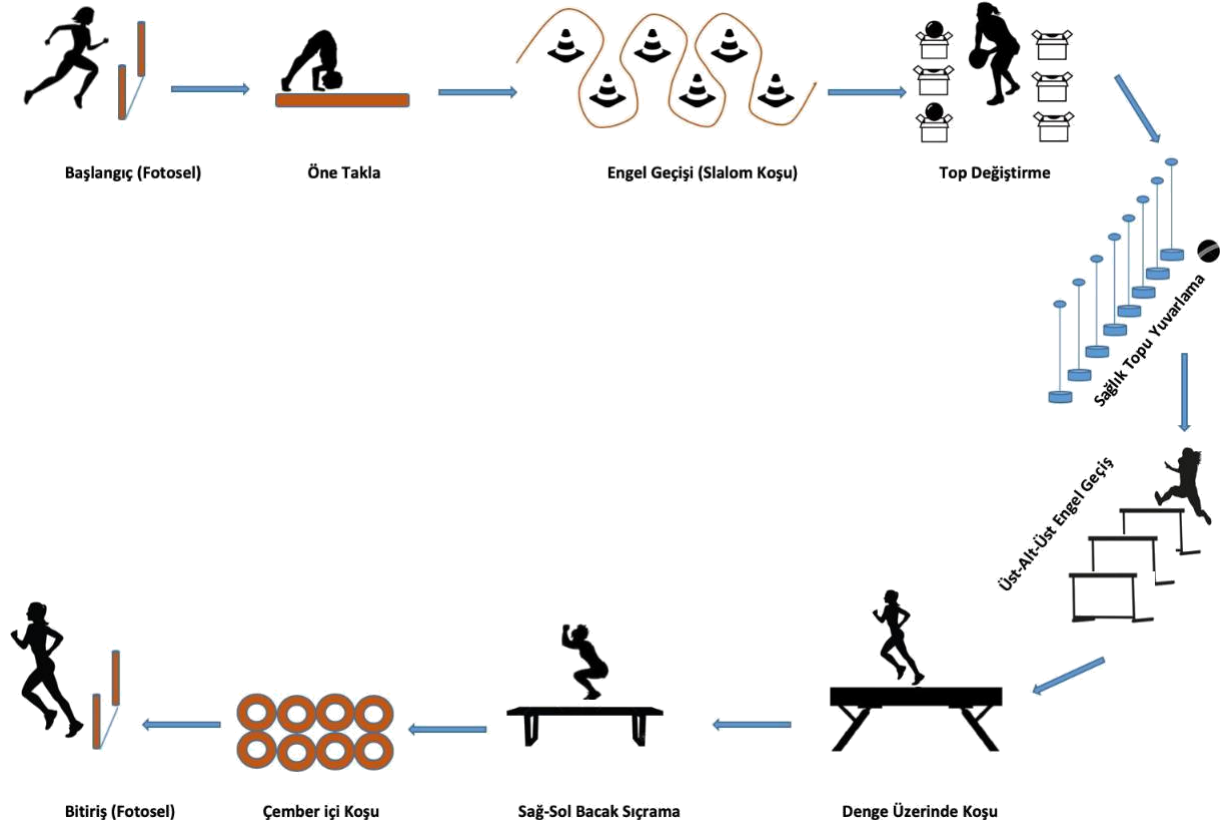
Başlangıç (Fotosel)

Öne Takla

Engel Geçişi (Slalom Koşu)

Top Değiştirme

Sağlık Topu Yuvarlama

Üst-Alt-Üst Engel Geçiş

Denge Üzerinde Koşu

Sağ-Sol Bacak Sıçrama

Çember içi Koşu

Bitiriş (Fotosel)